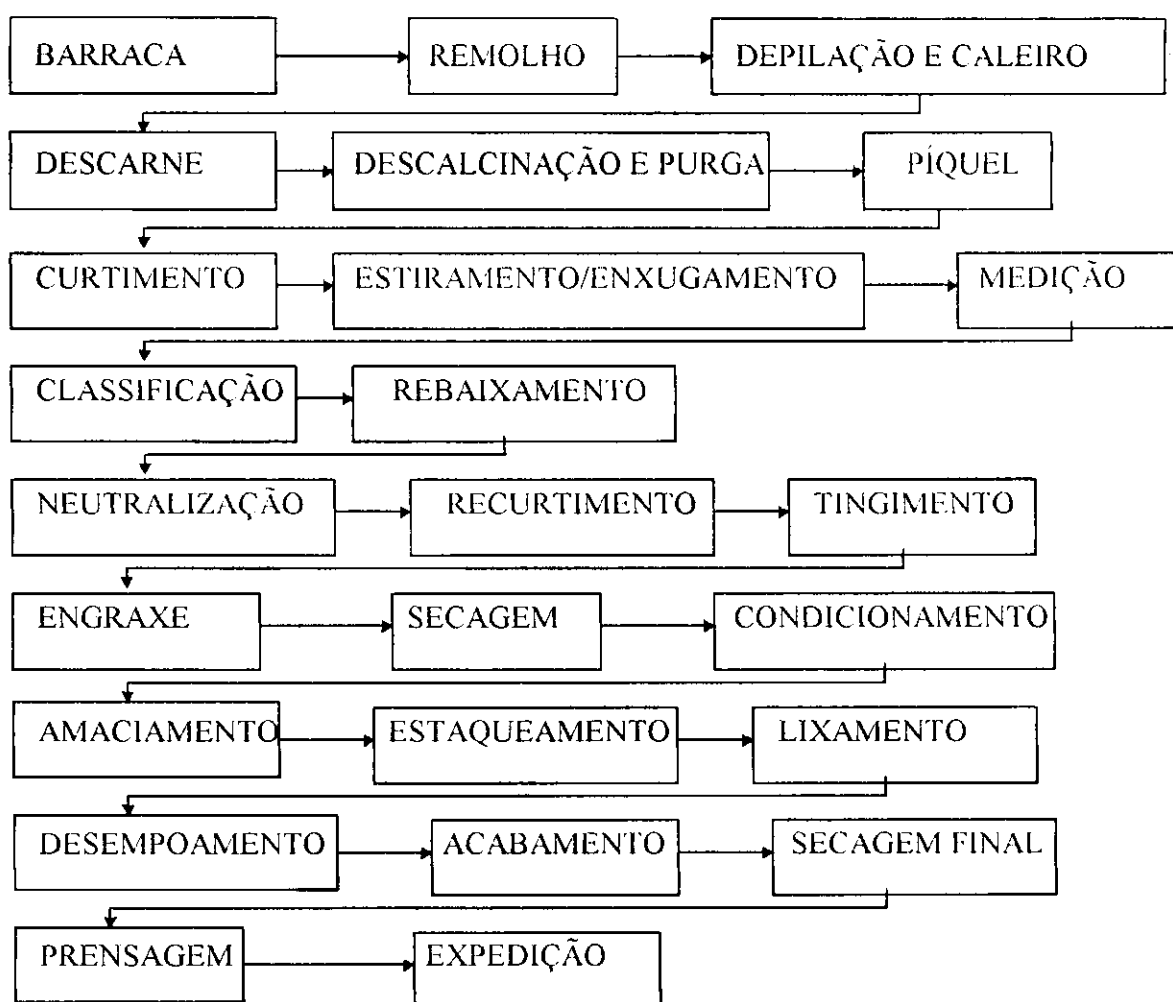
BARRACA
REMOLHO
DEPILAÇÃO E CALEIRO

DESCARNE
DESCALCINAÇÃO E PURGA
PÍQUEL

CURTIMENTO
ESTIRAMENTO/ENXUGAMENTO
MEDIÇÃO

CLASSIFICAÇÃO
REBAIXAMENTO

NEUTRALIZAÇÃO
RECURTIMENTO
TINGIMENTO

ENGRAXE
SECAGEM
CONDICIONAMENTO

AMACIAMENTO
ESTAQUEAMENTO
LIXAMENTO

DESEMPOAMENTO
ACABAMENTO
SECAGEM FINAL

PRENSAGEM
EXPEDIÇÃO